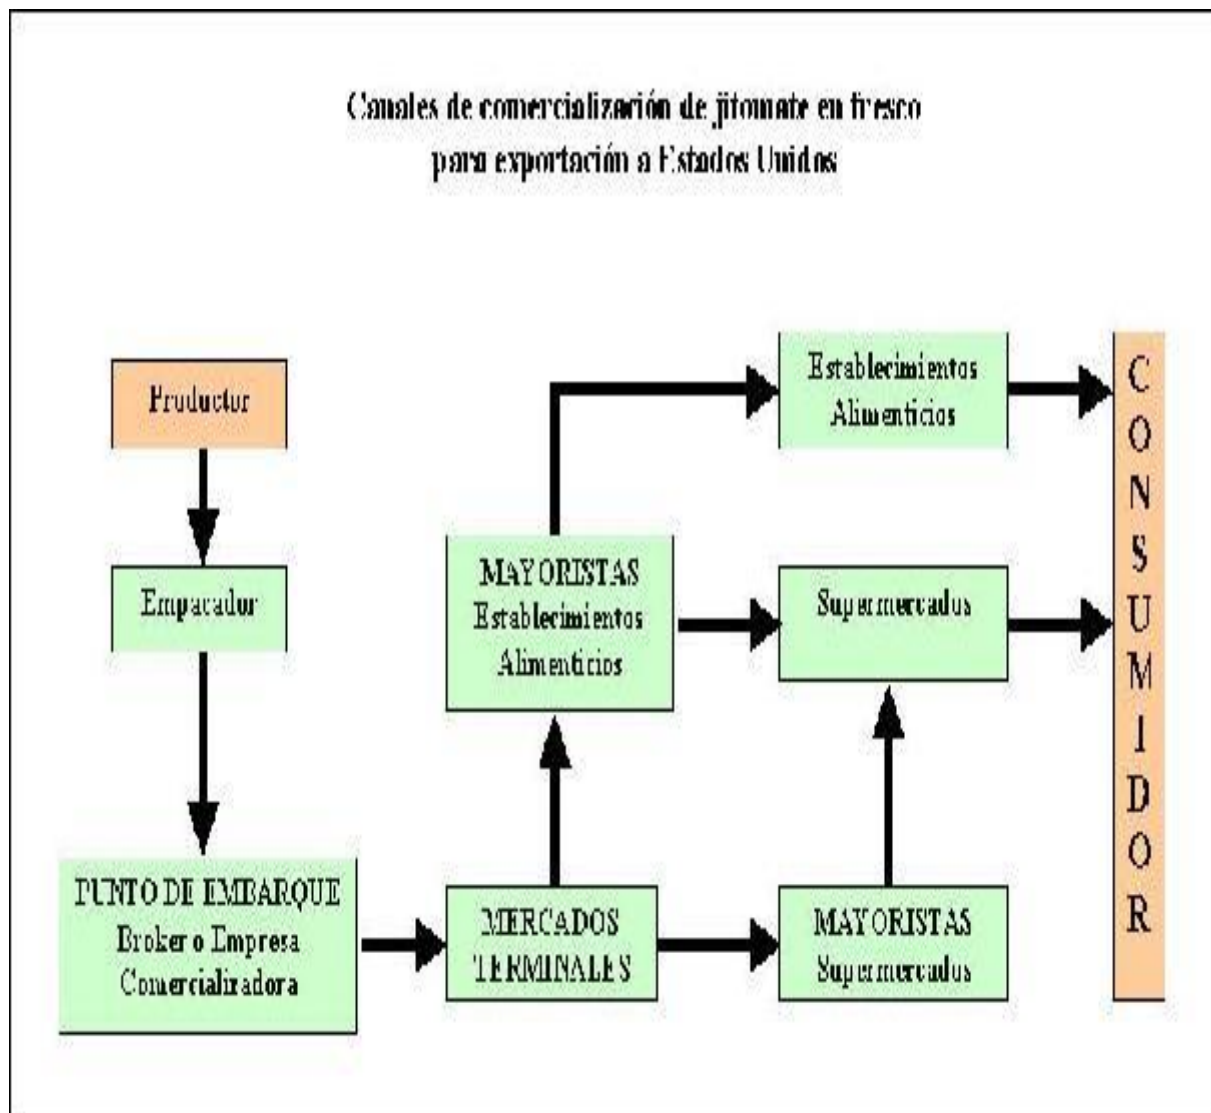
Canales de comercialización de jitomate en fresco para exportación a Estados Unidos

Productor

Empacador

PUNTO DE EMBARQUE
Broker o Empresa Comercializadora

MERCADOS TERMINALES

MAYORISTAS
Establecimientos Alimenticios

MAYORISTAS
Supermercados

Establecimientos Alimenticios

Supermercados

CONSUMIDOR